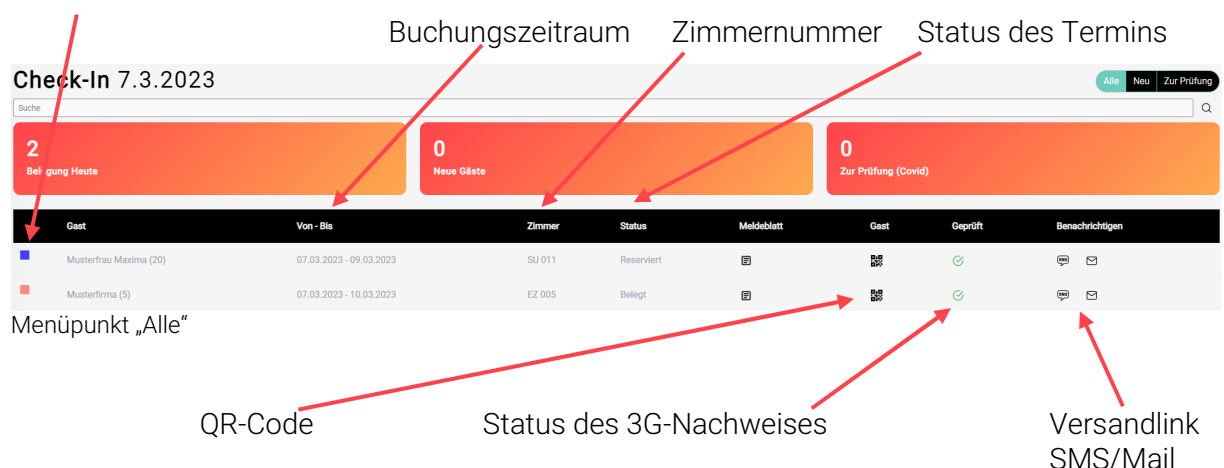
Buchungszeitraum Zimmernummer Status des Termins

Check-In 7.3.2023

Alle Neu Zur Prüfung

Suche

2
Belegung Heute

0
Neue Gäste

0
Zur Prüfung (Covid)

| | Gast | Von - Bis | Zimmer | Status | Meldeblatt | Gast | Geprüft | Benachrichtigen |
|---|---|---|---|---|---|---|---|---|
| | Musterfrau Maxima (20) | 07.03.2023 - 09.03.2023 | SU 011 | Reserviert | | | | |
| | Musterfirma (5) | 07.03.2023 - 10.03.2023 | EZ 005 | Belegt | | | | |

Menüpunkt „Alle“

QR-Code Status des 3G-Nachweises Versandlink SMS/Mail